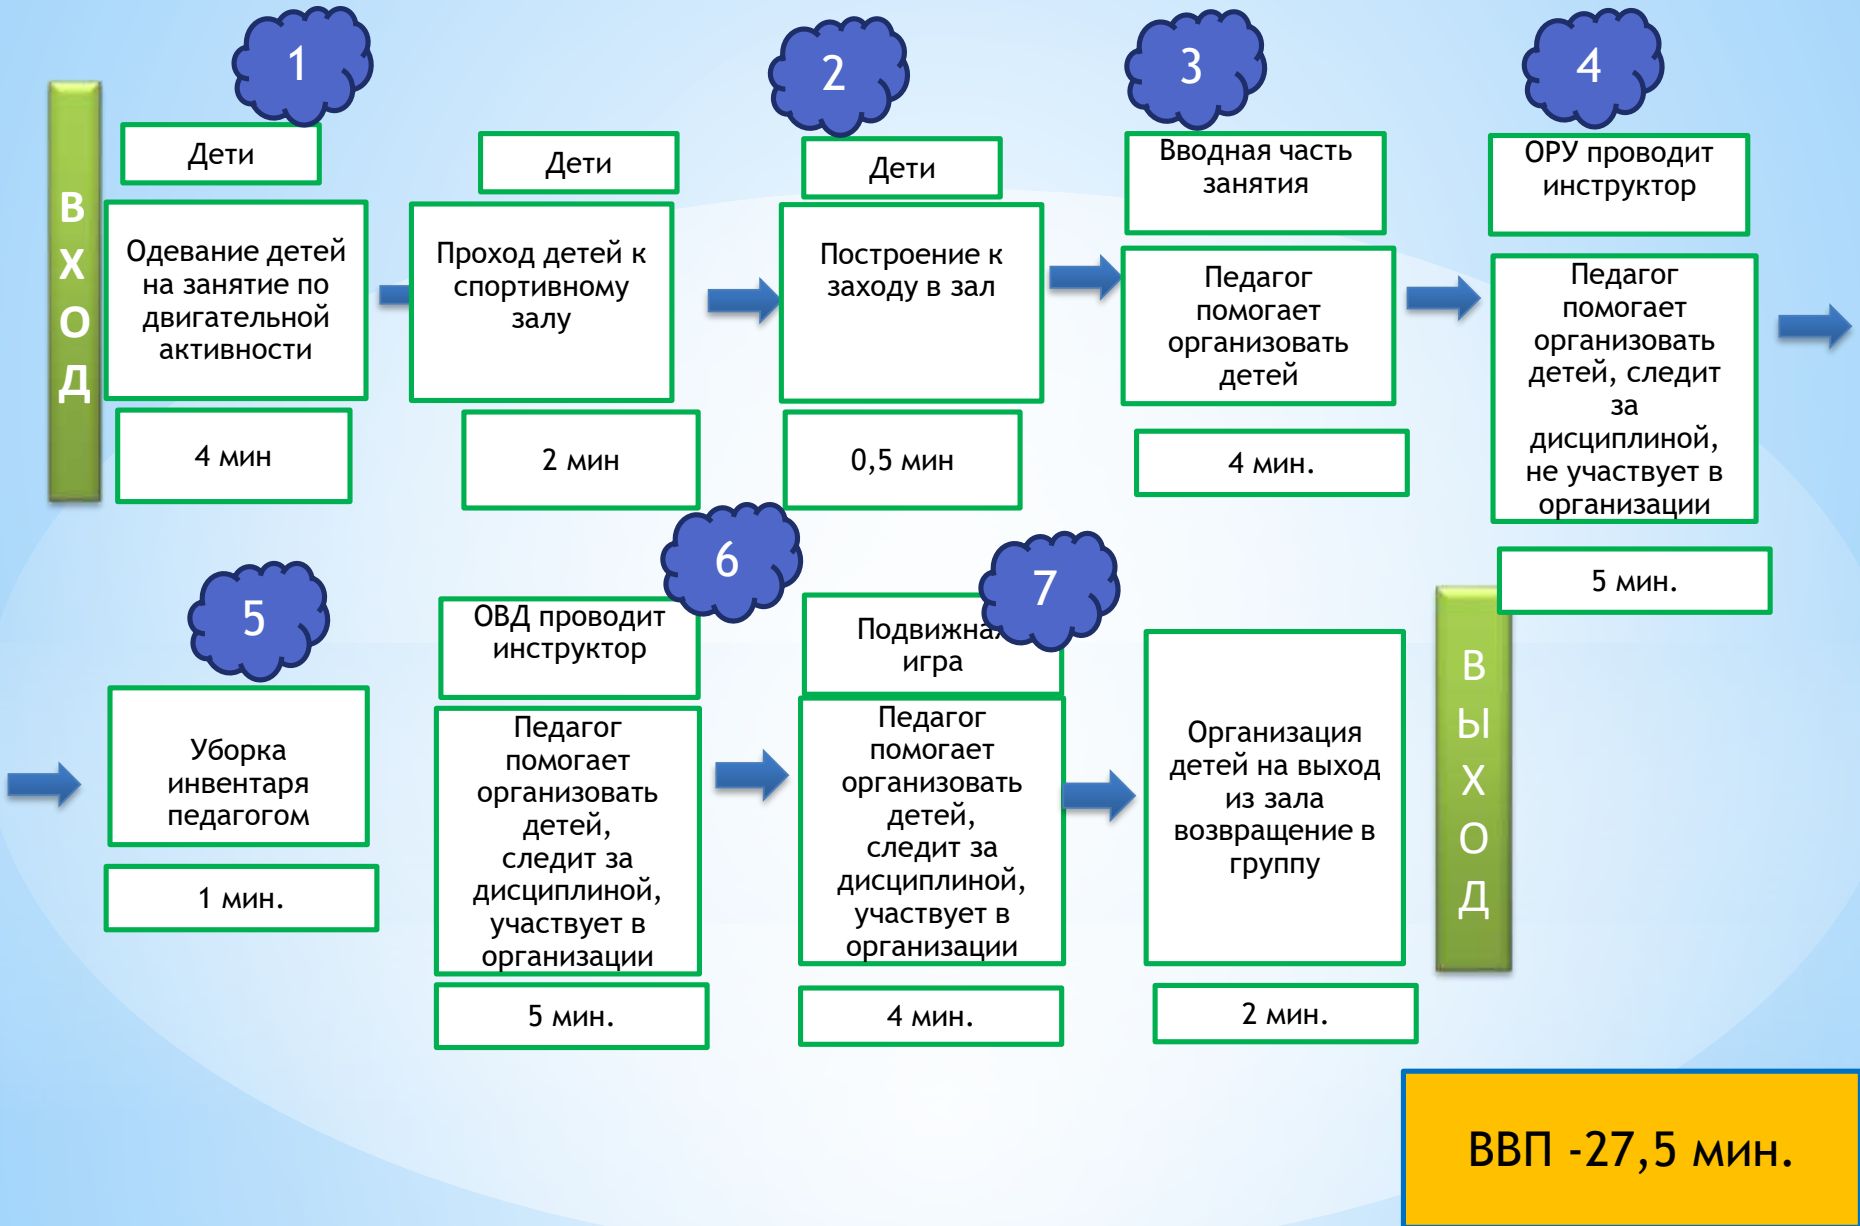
В
Х
О
Д

1
Дети
Одевание детей на занятие по двигательной активности
4 мин

Дети
Проход детей к спортивному залу
2 мин

2
Дети
Построение к заходу в зал
0,5 мин

3
Вводная часть занятия
Педагог помогает организовать детей
4 мин.

4
ОРУ проводит инструктор
Педагог помогает организовать детей, следит за дисциплиной, не участвует в организации
5 мин.

5
Уборка инвентаря педагогом
1 мин.

6
ОВД проводит инструктор
Педагог помогает организовать детей, следит за дисциплиной, участвует в организации
5 мин.

7
Подвижна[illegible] игра
Педагог помогает организовать детей, следит за дисциплиной, участвует в организации
4 мин.

Организация детей на выход из зала возвращение в группу
2 мин.

В
Ы
Х
О
Д

ВВП -27,5 мин.